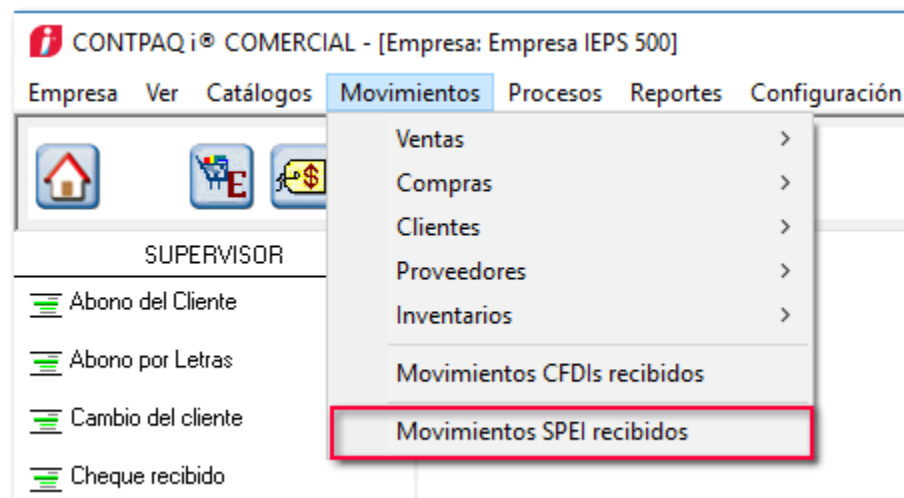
CONTPAQ i® COMERCIAL - [Empresa: Empresa IEPS 500]

Empresa Ver Catálogos Movimientos Procesos Reportes Configuración

Ventas >
Compras >
Clientes >
Proveedores >
Inventarios >
Movimientos CFDIs recibidos
Movimientos SPEI recibidos

SUPERVISOR

Abono del Cliente
Abono por Letras
Cambio del cliente
Cheque recibido